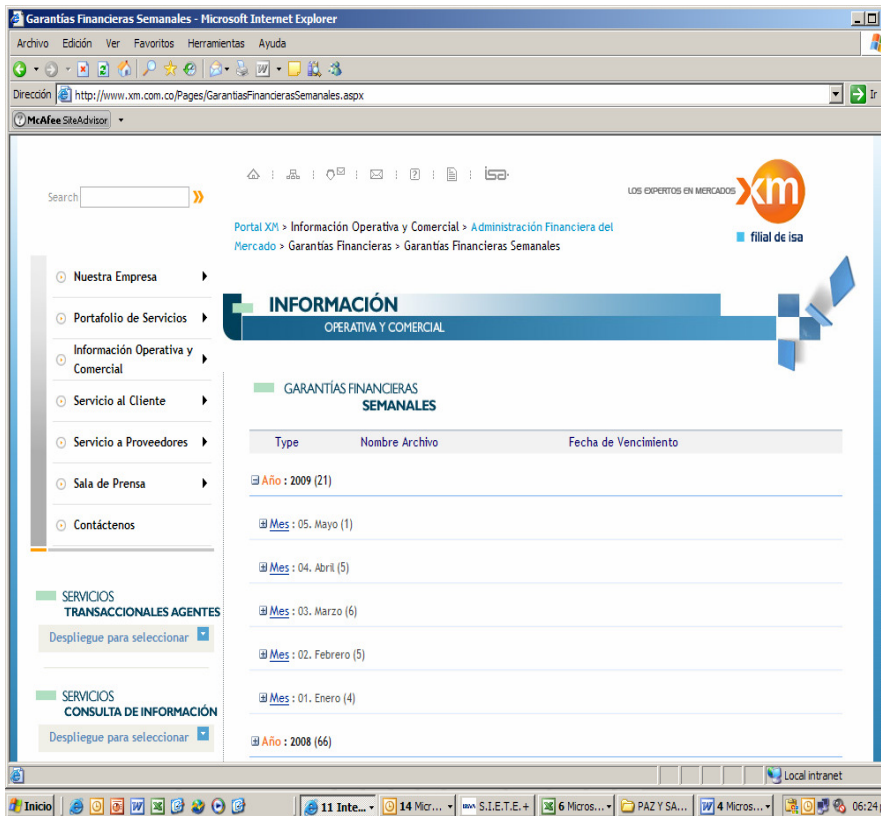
Garantías Financieras Semanales - Microsoft Internet Explorer

Archivo Edición Ver Favoritos Herramientas Ayuda

Dirección http://www.xm.com.co/Pages/GarantiasFinancierasSemanales.aspx

Ir

McAfee SiteAdvisor

Search

isa

LOS EXPERTOS EN MERCADOS xm

filial de isa

Portal XM > Información Operativa y Comercial > Administración Financiera del Mercado > Garantías Financieras > Garantías Financieras Semanales

Nuestra Empresa

Portafolio de Servicios

Información Operativa y Comercial

Servicio al Cliente

Servicio a Proveedores

Sala de Prensa

Contáctenos

INFORMACIÓN
OPERATIVA Y COMERCIAL

GARANTÍAS FINANCIERAS
SEMANALES

| Type | Nombre Archivo | Fecha de Vencimiento |
|---|---|---|

Año : 2009 (21)

Mes : 05. Mayo (1)

Mes : 04. Abril (5)

Mes : 03. Marzo (6)

Mes : 02. Febrero (5)

Mes : 01. Enero (4)

Año : 2008 (66)

SERVICIOS
TRANSACCIONALES AGENTES

Despliegue para seleccionar

SERVICIOS
CONSULTA DE INFORMACIÓN

Despliegue para seleccionar

Local intranet

Inicio | 11 Inte... | 14 Micr... | S.I.E.T.E.+ | 6 Micros... | PAZ Y SA... | 4 Micros... | 06:24